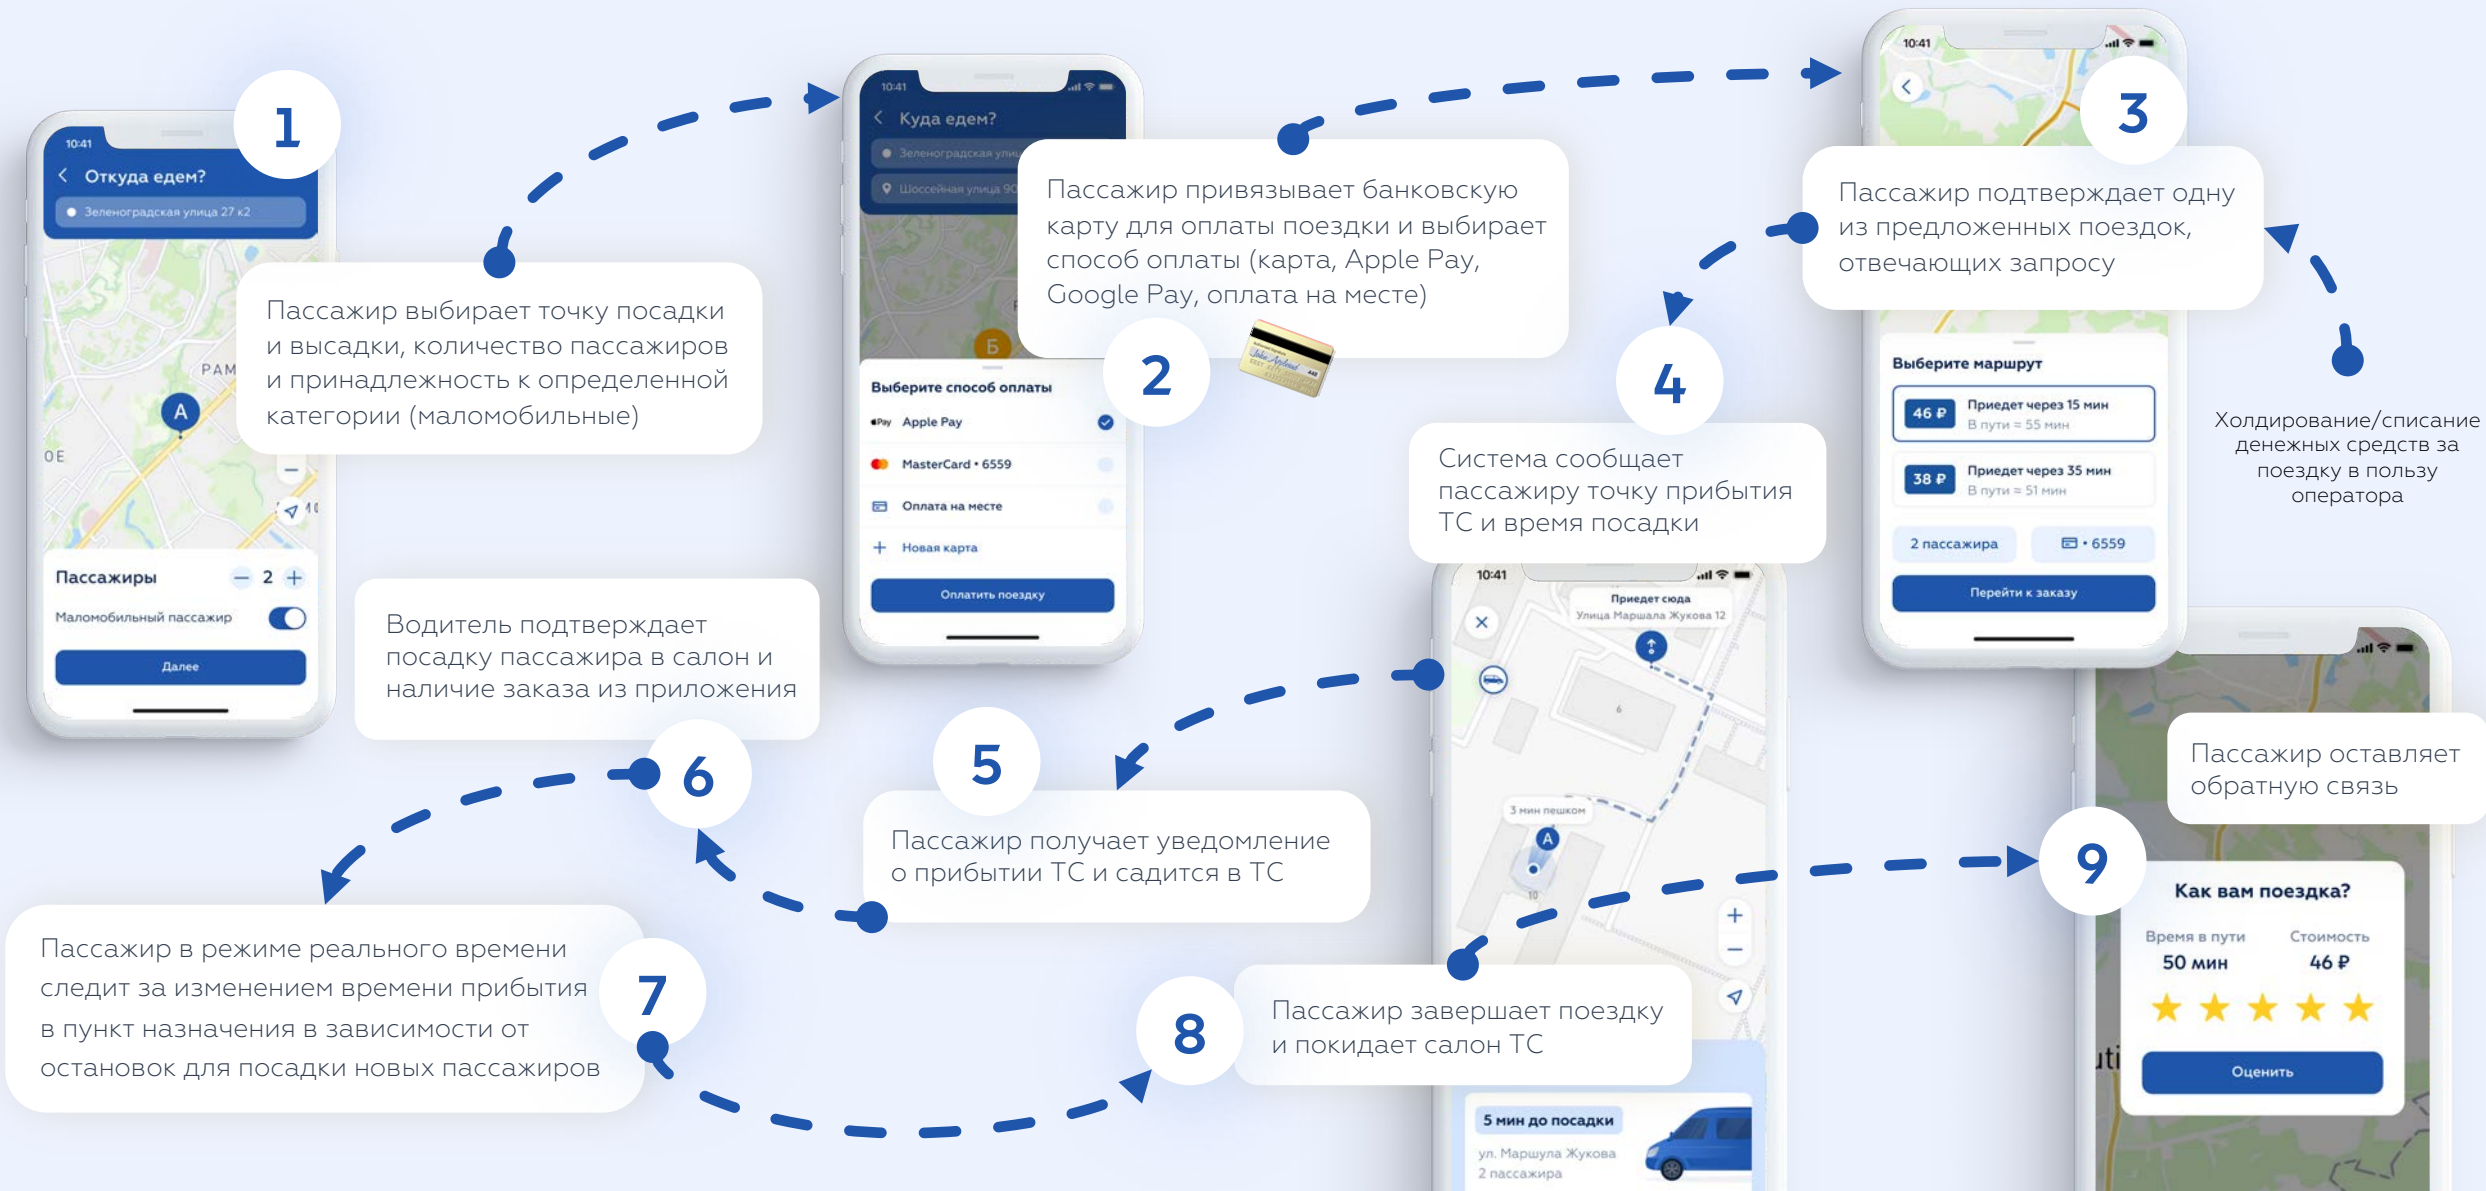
10:41
Откуда едем?
Зеленоградская улица 27 к2

1

Пассажир выбирает точку посадки и высадки, количество пассажиров и принадлежность к определенной категории (маломобильные)

Пассажиры − 2 +
Маломобильный пассажир
Далее

10:41
Куда едем?
Зеленоградская улица
Шоссейная улица 90

Пассажир привязывает банковскую карту для оплаты поездки и выбирает способ оплаты (карта, Apple Pay, Google Pay, оплата на месте)

2

Выберите способ оплаты
Apple Pay
MasterCard • 6559
Оплата на месте
Новая карта
Оплатить поездку

10:41

3

Пассажир подтверждает одну из предложенных поездок, отвечающих запросу

Выберите маршрут
46 ₽ Приедет через 15 мин В пути ≈ 55 мин
38 ₽ Приедет через 35 мин В пути ≈ 51 мин
2 пассажира
• 6559
Перейти к заказу

Холдирование/списание денежных средств за поездку в пользу оператора

4

Система сообщает пассажиру точку прибытия ТС и время посадки

10:41
Приедет сюда
Улица Маршала Жукова 12
3 мин пешком

Водитель подтверждает посадку пассажира в салон и наличие заказа из приложения

6

5

Пассажир получает уведомление о прибытии ТС и садится в ТС

Пассажир в режиме реального времени следит за изменением времени прибытия в пункт назначения в зависимости от остановок для посадки новых пассажиров

7

8

Пассажир завершает поездку и покидает салон ТС

5 мин до посадки
ул. Маршала Жукова
2 пассажира

Пассажир оставляет обратную связь

9

Как вам поездка?
Время в пути 50 мин
Стоимость 46 ₽
Оценить